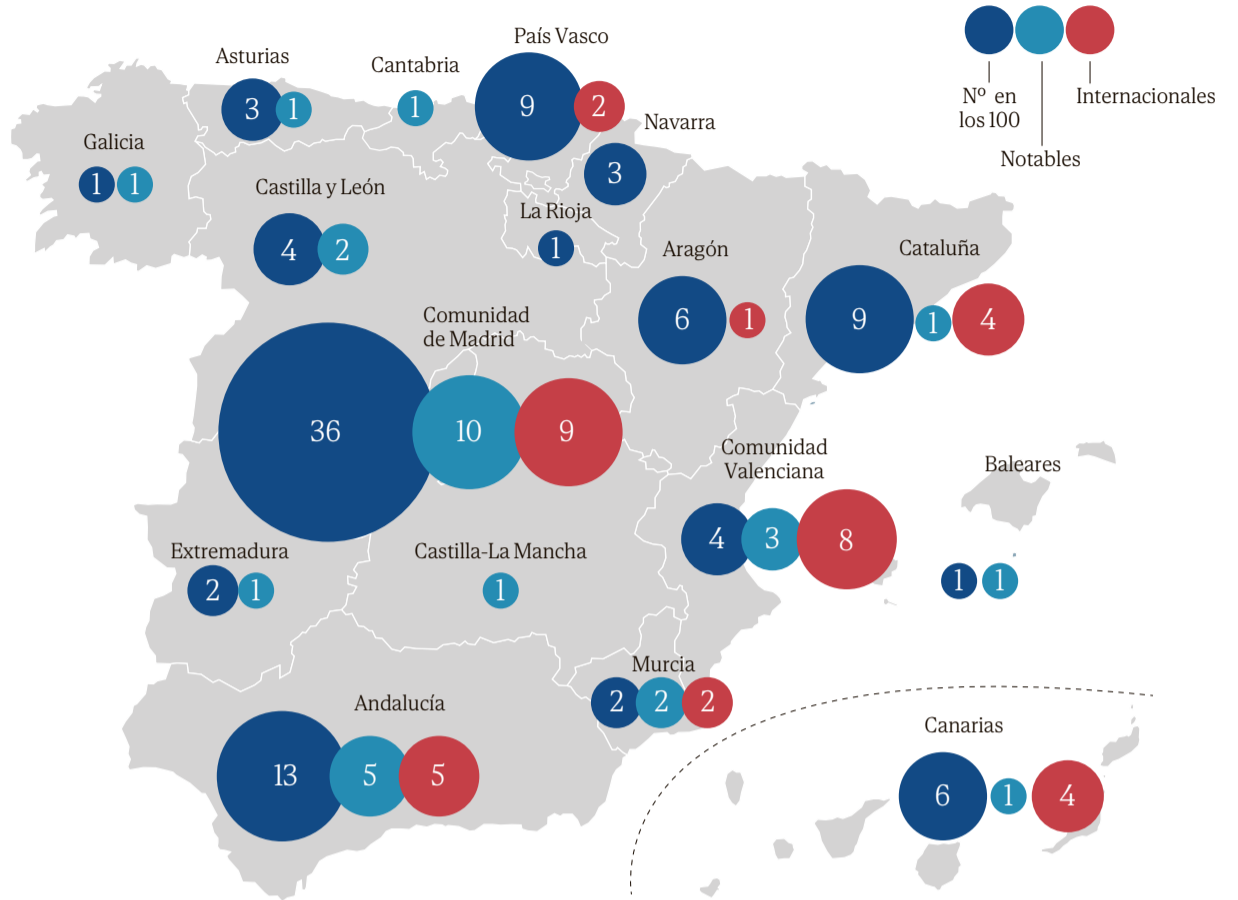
Nº en los 100
Notables
Internacionales

Asturias
3 1

Cantabria
1

País Vasco
9 2

Navarra
3

Galicia
1 1

Castilla y León
4 2

La Rioja
1

Aragón
6 1

Cataluña
9 1 4

Comunidad de Madrid
36 10 9

Comunidad Valenciana
4 3 8

Baleares
1 1

Extremadura
2 1

Castilla-La Mancha
1

Murcia
2 2 2

Andalucía
13 5 5

Canarias
6 1 4